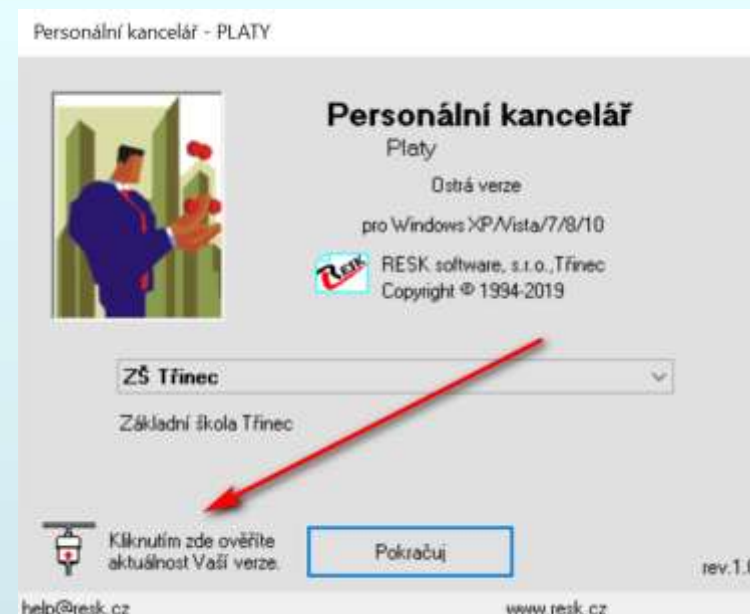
Personální kancelář - PLATY

Personální kancelář
Platy
Ostrá verze
pro Windows XP/Vista/7/8/10
RESK software, s.r.o.,Třinec
Copyright © 1994-2019

ZŠ Třinec

Základní škola Třinec

Kliknutím zde ověříte aktuálnost Vaší verze.

Pokračuj

rev.1.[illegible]

help@resk.cz

www.resk.cz